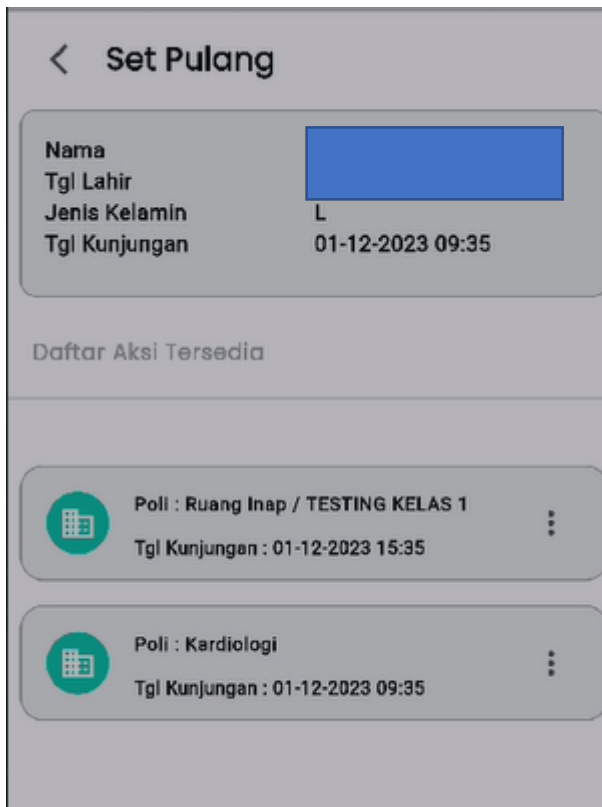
< Set Pulang

| | |
|---|---|
| Nama | |
| Tgl Lahir | |
| Jenis Kelamin | L |
| Tgl Kunjungan | 01-12-2023 09:35 |

Daftar Aksi Tersedia

Poli : Ruang Inap / TESTING KELAS 1
Tgl Kunjungan : 01-12-2023 15:35

Poli : Kardiologi
Tgl Kunjungan : 01-12-2023 09:35